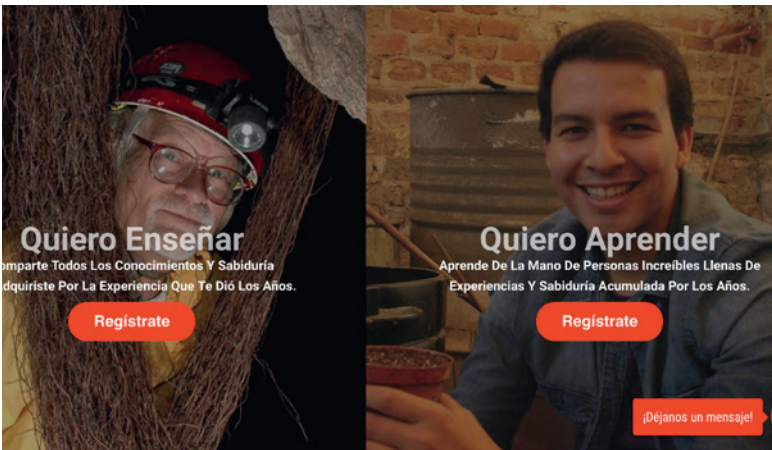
Quiero Enseñar

omparte Todos Los Conocimientos Y Sabiduría dquiriste Por La Experiencia Que Te Dió Los Años.

Regístrate

Quiero Aprender

Aprende De La Mano De Personas Increíbles Llenas De Experiencias Y Sabiduría Acumulada Por Los Años.

Regístrate

¡Déjanos un mensaje!